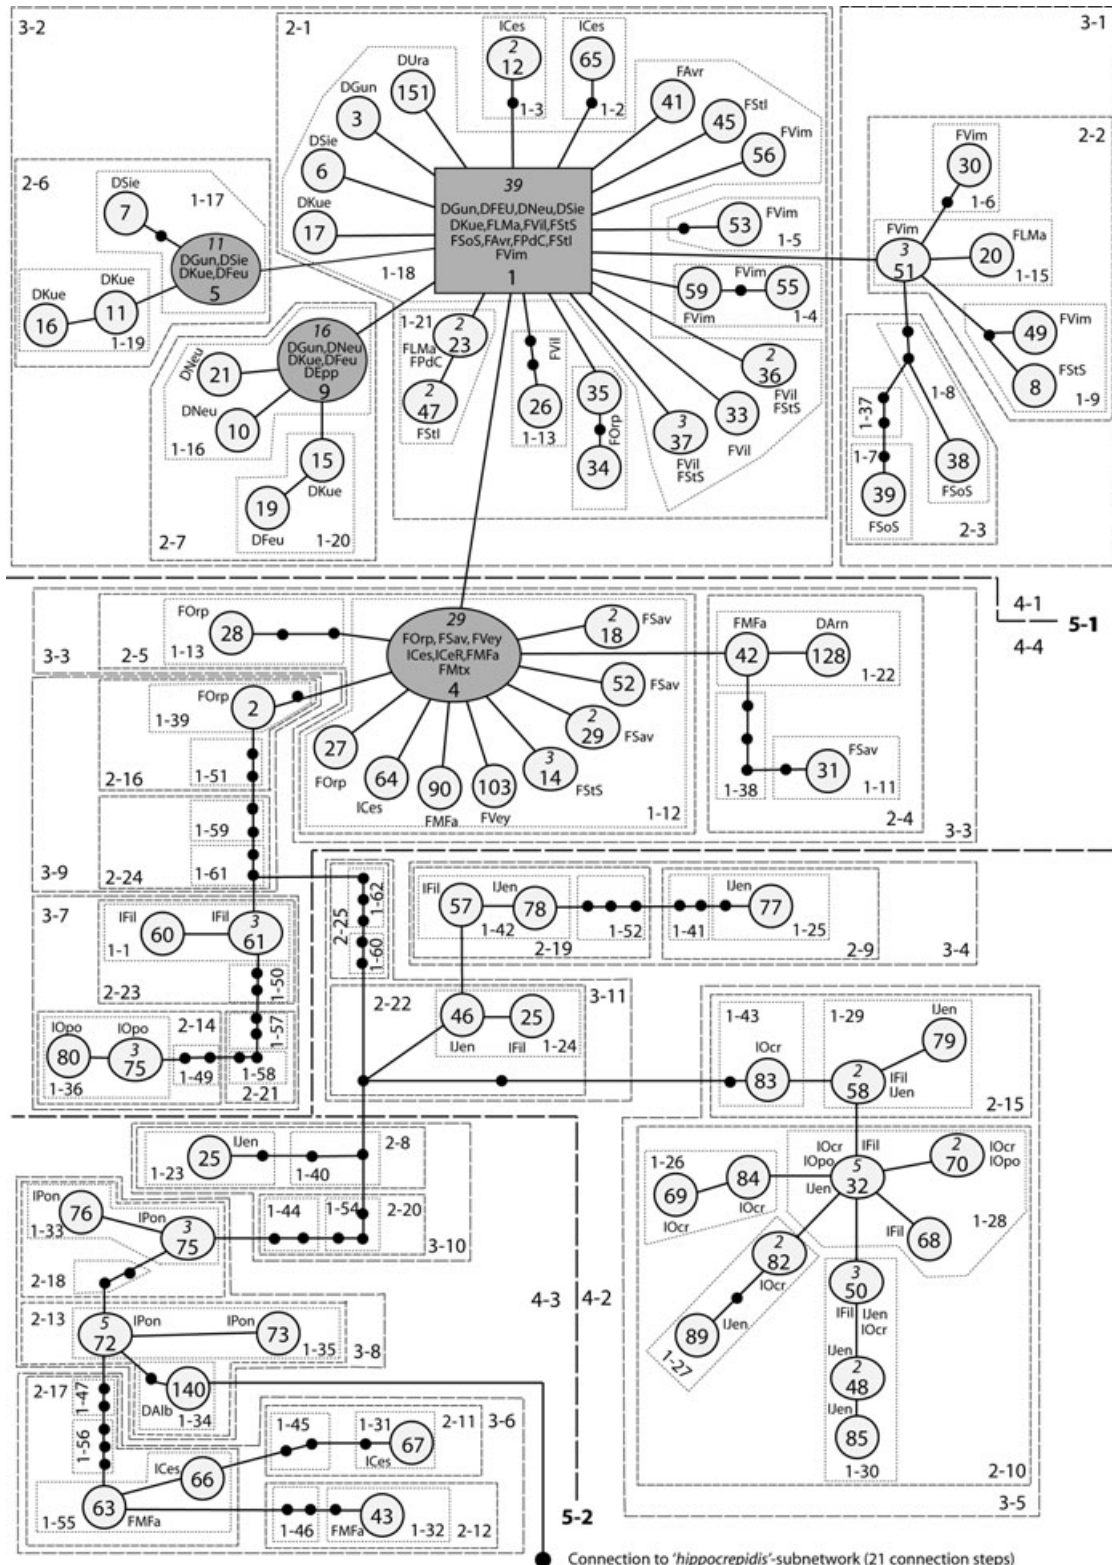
3-2
2-1
3-1
ICes
2
12
1-3
ICes
65
1-2
DUra
151
DGun
3
FAvr
41
FStl
45
FVim
56
2-2
DSie
6
FVim
30
1-6
2-6
DSie
7
1-17
DKue
17
39
DGun,DFEU,DNeu,DSie
DKue,FLMa,FVil,FStS
FSoS,FAvr,FPdC,FStl
FVim
1
53
FVim
1-5
11
DGun,DSie
DKue,DFeu
5
FVim
3
51
20
FLMa
1-15
DKue
DKue
16
11
1-19
1-18
59
FVim
FVim
55
1-4
16
DGun,DNeu
DKue,DFeu
DEpp
9
1-21
2
23
FLMa
FPdC
FVil
2
36
FVim
49
DNeu
21
FVil
FStS
FStS
8
1-9
2
47
26
35
3
37
33
1-8
DNeu
10
1-16
FStl
1-13
FOrp
34
FVil
FStS
FVil
1-37
15
19
DKue
1-7
38
39
FSoS
FSoS
2-7
DFeu
1-20
2-3
4-1
5-1
4-4
3-3
FOrp
28
2-5
1-13
29
FOrp, FSav, FVey
ICes,ICeR,FMFa
FMtx
4
2
18
FSav
FMFa
42
DArn
128
1-22
52
FSav
FOrp
2
1-39
2
29
FSav
27
FOrp
64
ICes
90
FMFa
103
FVey
3
14
FStS
31
FSav
1-11
1-38
2-16
1-51
1-12
2-4
3-3
1-59
3-9
2-24
1-61
1-62
2-25
1-60
IFil
57
IJen
78
1-42
2-19
1-52
1-41
IJen
77
1-25
2-9
3-4
3-7
IFil
60
IFil
3
61
1-1
2-23
1-50
2-22
46
IJen
25
IFil
1-24
3-11
IOpo
80
1-36
IOpo
3
75
2-14
1-49
1-57
1-58
2-21
1-43
IOcr
83
1-29
2
58
IFil
IJen
IJen
79
2-15
25
IJen
1-23
1-40
2-8
IOcr
IOpo
IFil
2
70
IOcr
IOpo
1-26
69
84
IOcr
IOcr
IJen
5
32
IFil
68
1-28
IPon
76
1-33
IPon
3
75
1-44
1-54
2-20
3-10
2
82
IOcr
2-18
3
50
IFil
IJen
IOcr
89
IJen
1-27
4-3
4-2
2-13
5
72
IPon
IPon
73
1-35
3-8
140
DAlb
1-34
IJen
2
48
IJen
85
1-30
2-10
2-17
1-47
1-56
1-45
1-31
67
ICes
2-11
3-6
ICes
66
63
FMFa
1-55
1-46
FMFa
43
1-32
2-12
3-5
5-2
Connection to 'hippocrepidis'-subnetwork (21 connection steps)